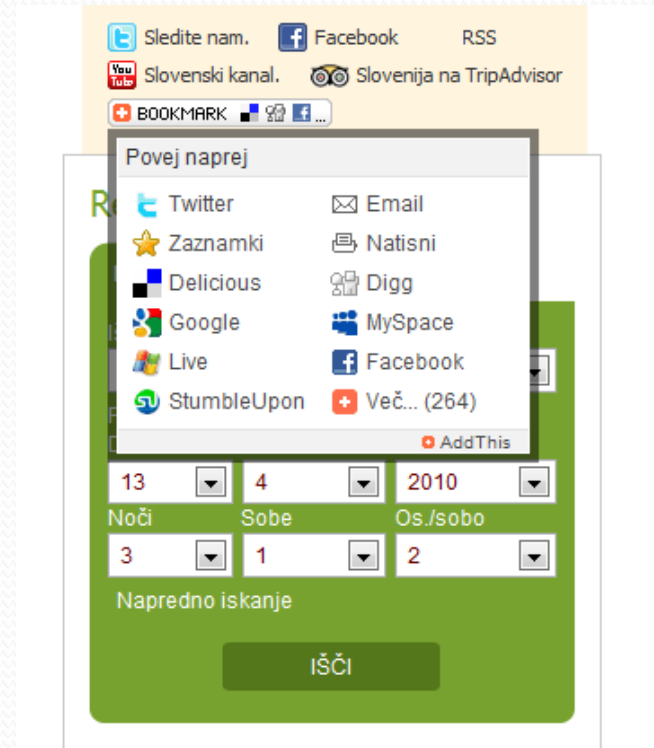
Sledite nam. Facebook RSS

Slovenski kanal. Slovenija na TripAdvisor

BOOKMARK

Povej naprej

| | |
|---|---|
| Twitter | Email |
| Zaznamki | Natisni |
| Delicious | Digg |
| Google | MySpace |
| Live | Facebook |
| StumbleUpon | Več... (264) |

AddThis

13 4 2010

Noči Sobe Os./sobo

3 1 2

Napredno iskanje

IŠČI